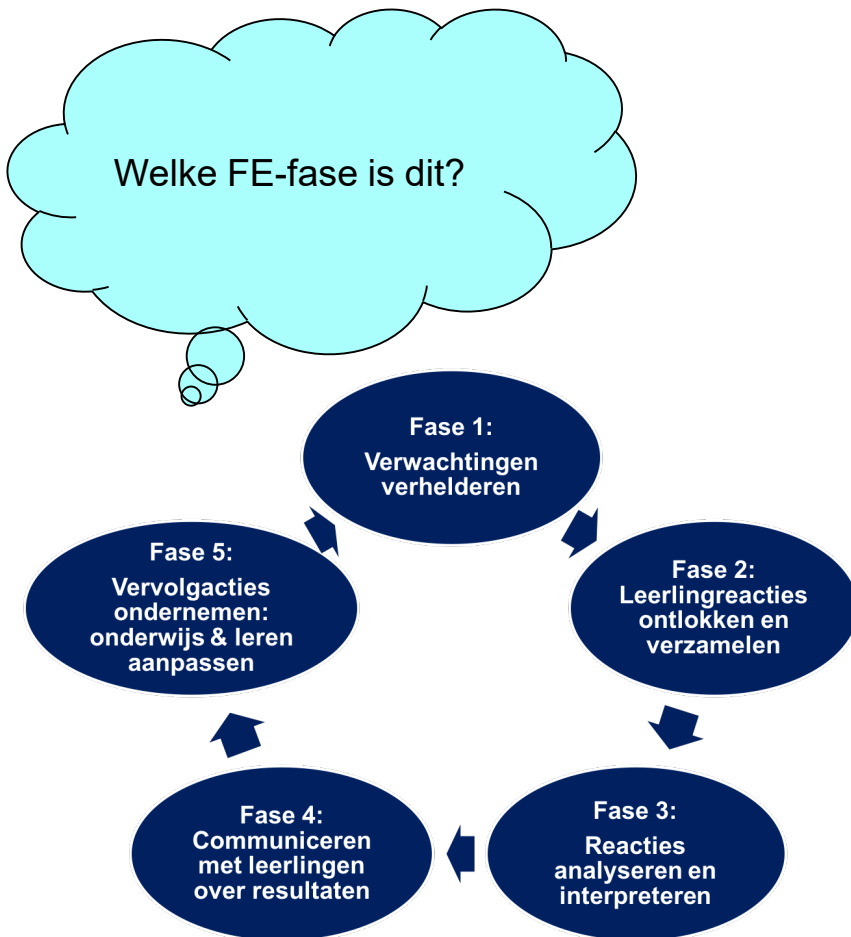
Welke FE-fase is dit?

Fase 1:
Verwachtingen verhelderen

Fase 2:
Leerlingreacties ontlokken en verzamelen

Fase 3:
Reacties analyseren en interpreteren

Fase 4:
Communiceren met leerlingen over resultaten

Fase 5:
Vervolgacties ondernemen: onderwijs & leren aanpassen